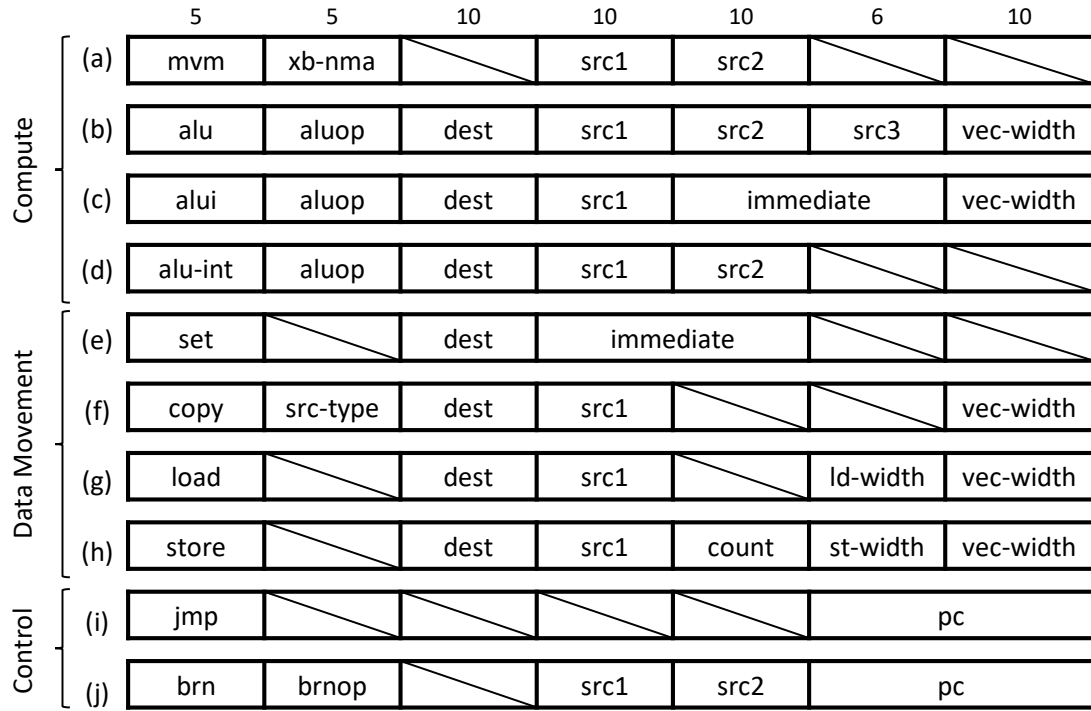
| | 5 | 5 | 10 | 10 | 10 | 6 | 10 |
|---|---|---|---|---|---|---|---|
| (a) | mvm | xb-nma | | src1 | src2 | | |
| (b) | alu | aluop | dest | src1 | src2 | src3 | vec-width |
| (c) | alui | aluop | dest | src1 | immediate | | vec-width |
| (d) | alu-int | aluop | dest | src1 | src2 | | |
| (e) | set | | dest | immediate | | | |
| (f) | copy | src-type | dest | src1 | | | vec-width |
| (g) | load | | dest | src1 | | ld-width | vec-width |
| (h) | store | | dest | src1 | count | st-width | vec-width |
| (i) | jmp | | | | | pc | |
| (j) | brn | brnop | | src1 | src2 | pc | |

Compute

Data Movement

Control